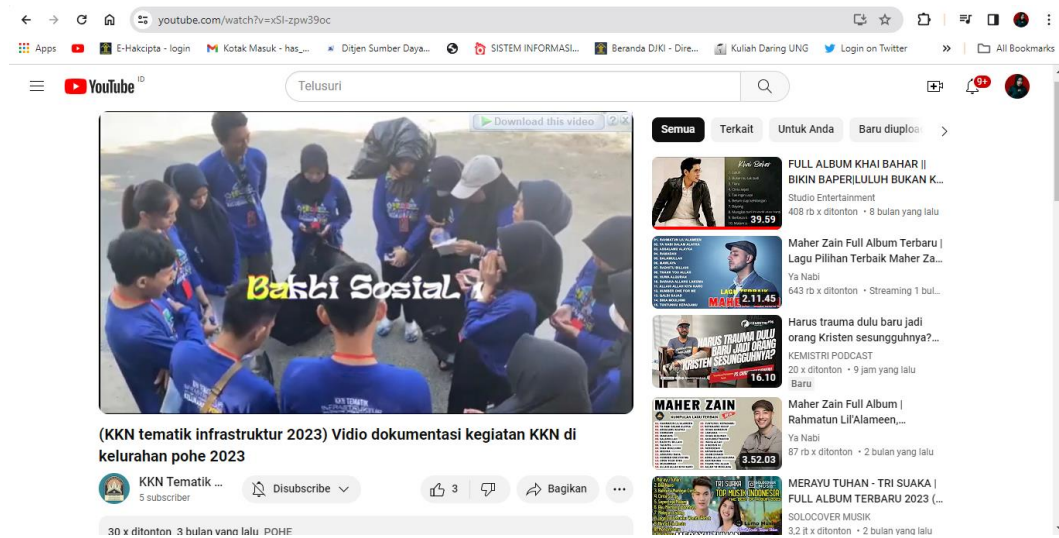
youtube.com/watch?v=xSI-zpw39oc

Apps E-Hakcipta - login Kotak Masuk - has_... Ditjen Sumber Daya... SISTEM INFORMASI... Beranda DJKI - Dire... Kuliah Daring UNG Login on Twitter » All Bookmarks

YouTube ID

Telusuri

9+

Download this video

Bakti Sosial

(KKN tematik infrastruktur 2023) Vidio dokumentasi kegiatan KKN di kelurahan pohe 2023

KKN Tematik ...
5 subscriber

Disubscribe

3

Bagikan

...

30 x ditonton 3 bulan yang lalu POHE

Semua Terkait Untuk Anda Baru diuploa

FULL ALBUM KHAI BAHAR || BIKIN BAPER|LULUH BUKAN K...
Studio Entertainment
408 rb x ditonton • 8 bulan yang lalu
39.59

Maher Zain Full Album Terbaru | Lagu Pilihan Terbaik Maher Za...
Ya Nabi
643 rb x ditonton • Streaming 1 bul...
2.11.45

Harus trauma dulu baru jadi orang Kristen sesungguhnya?...
KEMISTRI PODCAST
20 x ditonton • 9 jam yang lalu
Baru
16.10

Maher Zain Full Album | Rahmatun Lil'Alameen,...
Ya Nabi
87 rb x ditonton • 2 bulan yang lalu
MAHER ZAIN
3.52.03

MERAYU TUHAN - TRI SUAKA | FULL ALBUM TERBARU 2023 (...
SOLOCOVER MUSIK
3,2 jt x ditonton • 2 bulan yang lalu